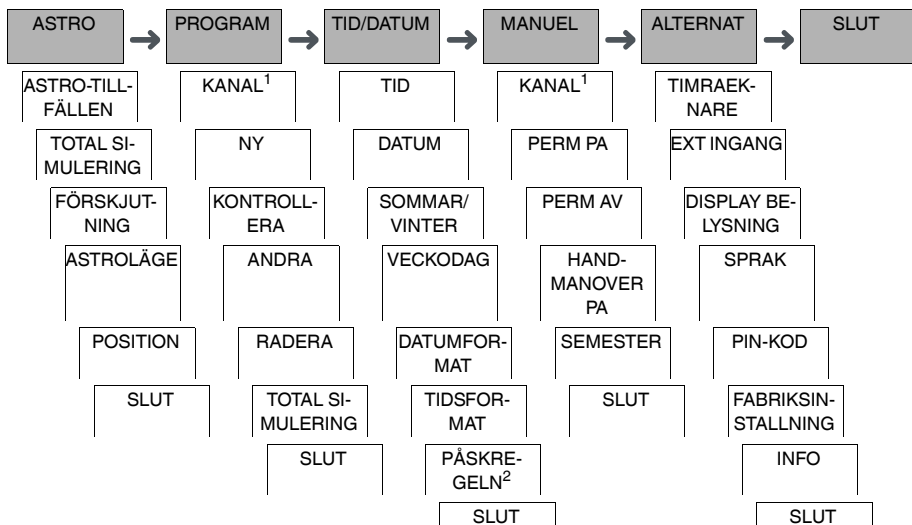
ASTRO → PROGRAM → TID/DATUM → MANUEL → ALTERNAT → SLUT

ASTRO-TILLFÄLLEN
TOTAL SIMULERING
FÖRSKJUTNING
ASTROLÄGE
POSITION
SLUT

KANAL$^1$
NY
KONTROLLERA
ANDRA
RADERA
TOTAL SIMULERING
SLUT

TID
DATUM
SOMMAR/VINTER
VECKODAG
DATUMFORMAT
TIDSFORMAT
PÅSKREGELN$^2$
SLUT

KANAL$^1$
PERM PA
PERM AV
HANDMANOVER PA
SEMESTER
SLUT

TIMRAEKNARE
EXT INGANG
DISPLAY BELYSNING
SPRAK
PIN-KOD
FABRIKSINSTALLNING
INFO
SLUT